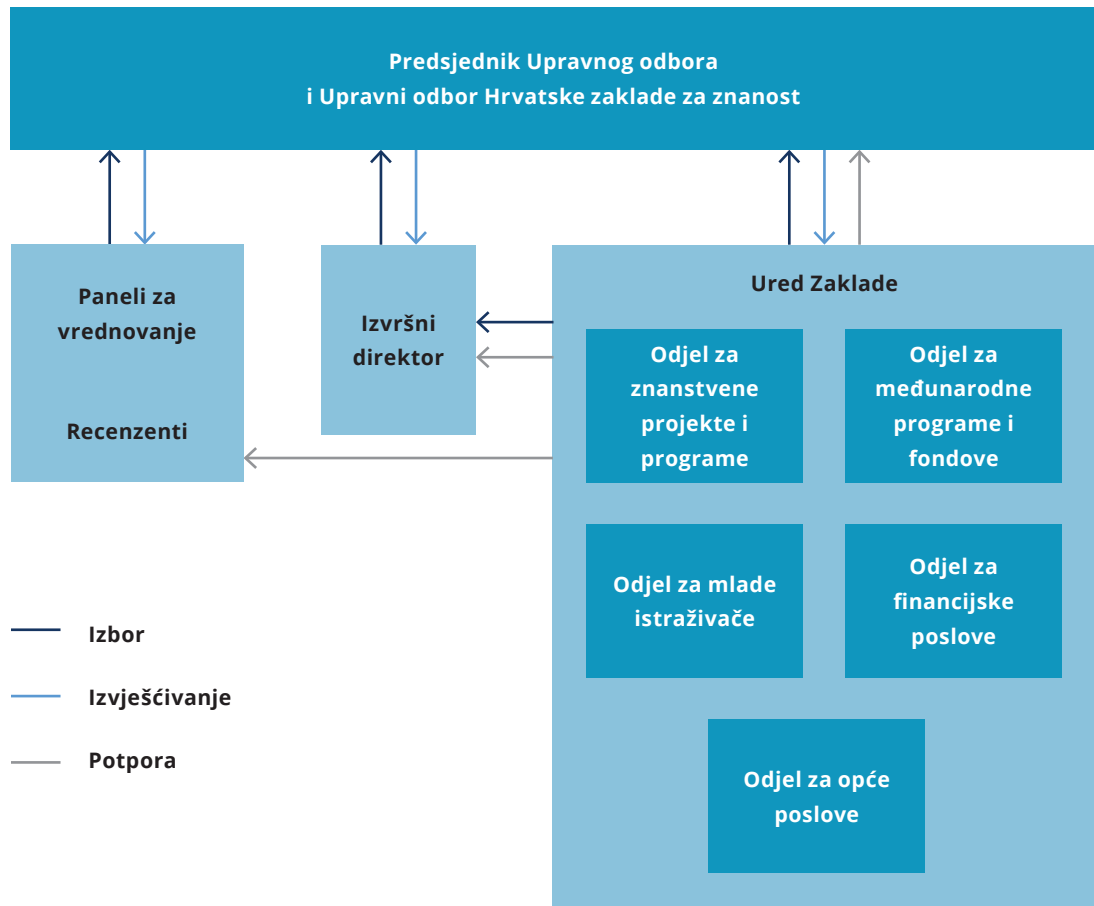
Predsjednik Upravnog odbora
i Upravni odbor Hrvatske zaklade za znanost

Paneli za vrednovanje

Recenzenti

Izvršni direktor

Ured Zaklade

Odjel za znanstvene projekte i programe

Odjel za međunarodne programe i fondove

Odjel za mlade istraživače

Odjel za financijske poslove

Odjel za opće poslove

Izbor

Izvješćivanje

Potpora